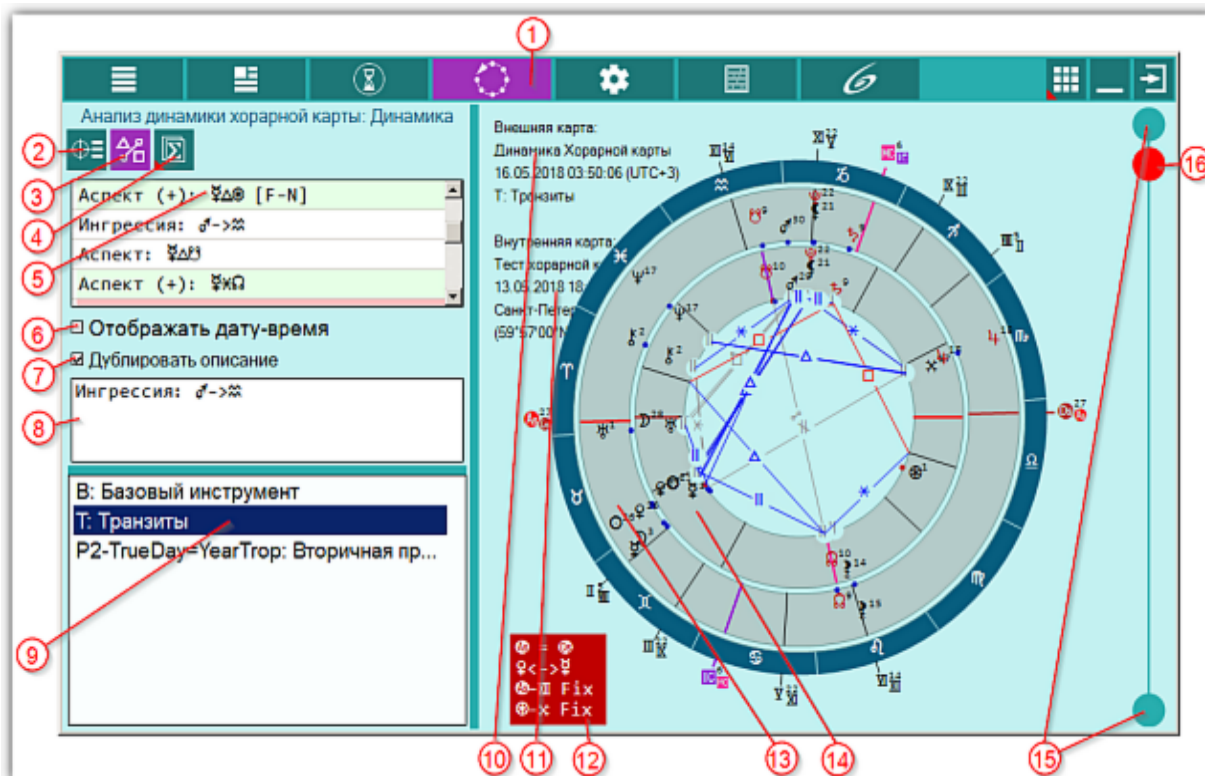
1

Анализ динамики хорарной карты: Динамика

2
3
4
5

Аспект (+): ☿△⊕ [F-N]
Ингрессия: ♂->♒
Аспект: ☿△♇
Аспект (+): ☿✶☊

6 Отображать дату-время
7 Дублировать описание

8
Ингрессия: ♂->♒

B: Базовый инструмент
T: Транзиты
P2-TrueDay=YearTrop: Вторичная пр...

9

Внешняя карта:
Динамика Хорарной карты
16.05.2018 03:50:06 (UTC+3)
T: Транзиты

Внутренняя карта:
Тест хорарной к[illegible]
13.05.2018 18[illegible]
Санкт-Петер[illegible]
(59°57'00"N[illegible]

= ⊕
♀<->☿
-Ⅲ Fix
⊕-✕ Fix

10 11 12 13 14 15 16